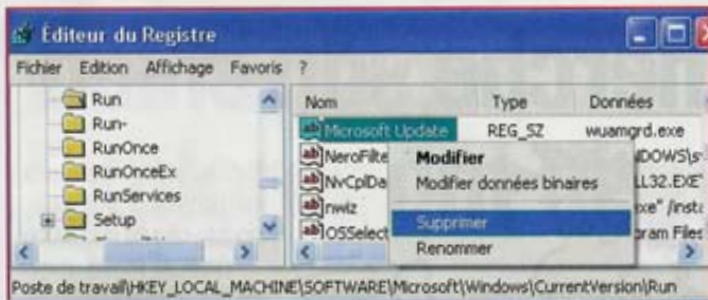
Éditeur du Registre

Fichier Edition Affichage Favoris ?

Run
Run-
RunOnce
RunOnceEx
RunServices
Setup

| Nom | Type | Données |
|---|---|---|
| Microsoft Update | REG_SZ | wuamgrd.exe |
| NeroFilte | | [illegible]NDOWS\s |
| NvCplDa | | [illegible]LL32.EXE" |
| nwiz | | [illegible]exe" /insta |
| OSSelect | | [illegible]ram Files |

Modifier
Modifier données binaires
Supprimer
Renommer

Poste de travail\HKEY_LOCAL_MACHINE\SOFTWARE\Microsoft\Windows\CurrentVersion\Run